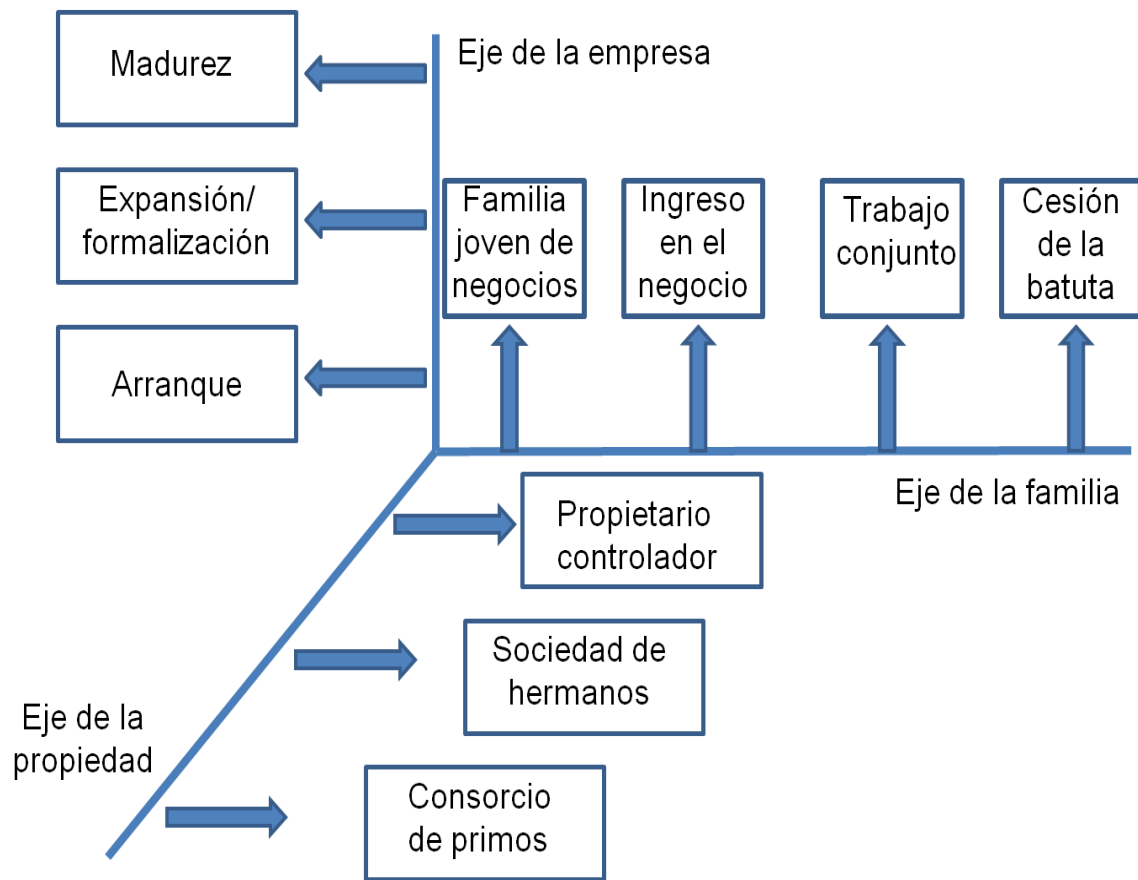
Madurez

Eje de la empresa

Expansión/ formalización

Familia joven de negocios

Ingreso en el negocio

Trabajo conjunto

Cesión de la batuta

Arranque

Eje de la familia

Propietario controlador

Sociedad de hermanos

Eje de la propiedad

Consorcio de primos